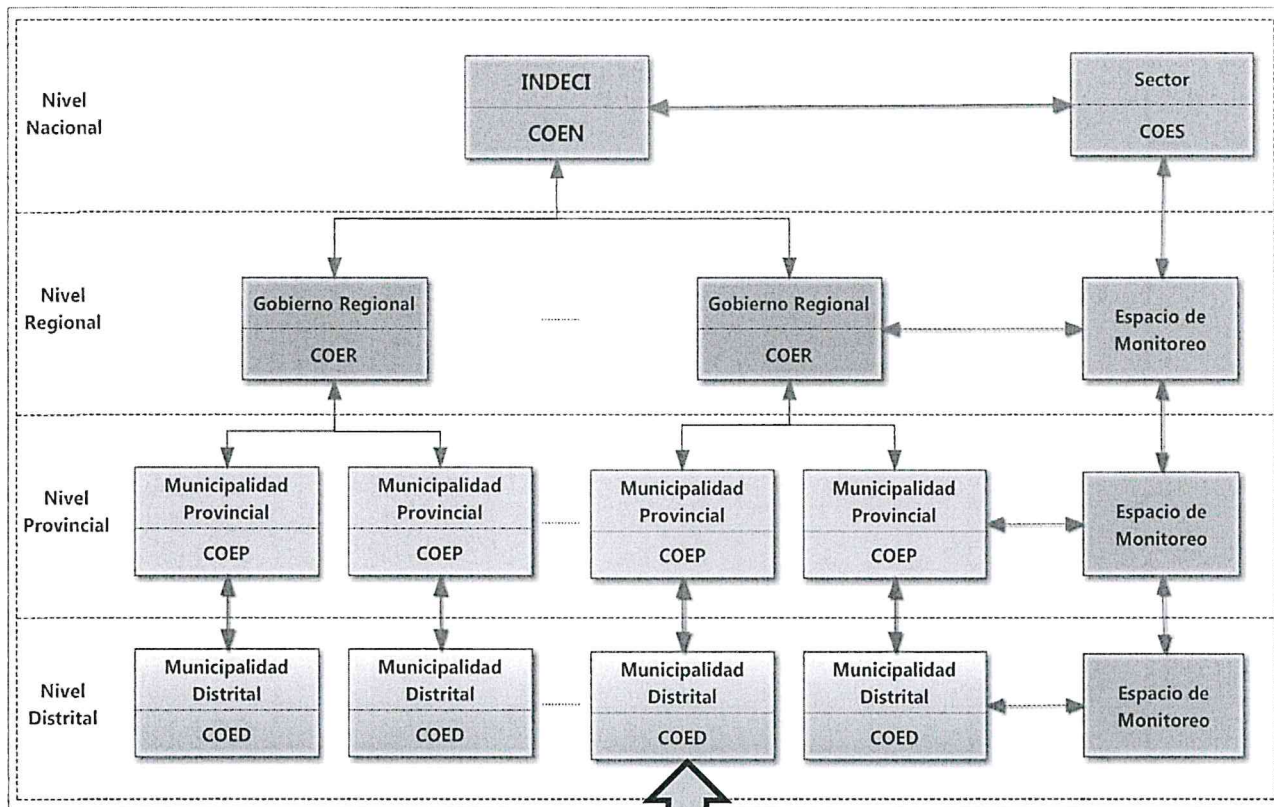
Nivel Nacional

INDECI
COEN

Sector
COES

Nivel Regional

Gobierno Regional
COER

Gobierno Regional
COER

Espacio de Monitoreo

Nivel Provincial

Municipalidad Provincial
COEP

Municipalidad Provincial
COEP

Municipalidad Provincial
COEP

Municipalidad Provincial
COEP

Espacio de Monitoreo

Nivel Distrital

Municipalidad Distrital
COED

Municipalidad Distrital
COED

Municipalidad Distrital
COED

Municipalidad Distrital
COED

Espacio de Monitoreo